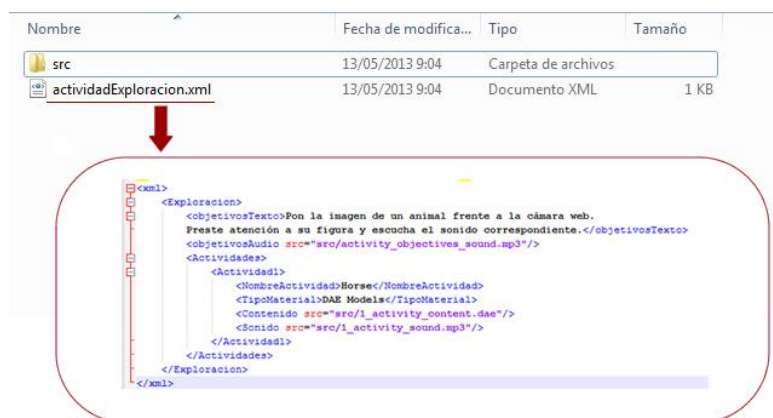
| Nombre | Fecha de modifica... | Tipo | Tamaño |
|---|---|---|---|
| src | 13/05/2013 9:04 | Carpeta de archivos | |
| actividadExploracion.xml | 13/05/2013 9:04 | Documento XML | 1 KB |

<xml>
<Exploracion>
<objetivosTexto>Pon la imagen de un animal frente a la cámara web. Preste atención a su figura y escucha el sonido correspondiente.</objetivosTexto>
<objetivosAudio src="src/activity_objectives_sound.mp3"/>
<Actividades>
<Actividad1>
<NombreActividad>Horse</NombreActividad>
<TipoMaterial>DAE Models</TipoMaterial>
<Contenido src="src/1_activity_content.dae"/>
<Sonido src="src/1_activity_sound.mp3"/>
</Actividad1>
</Actividades>
</Exploracion>
</xml>